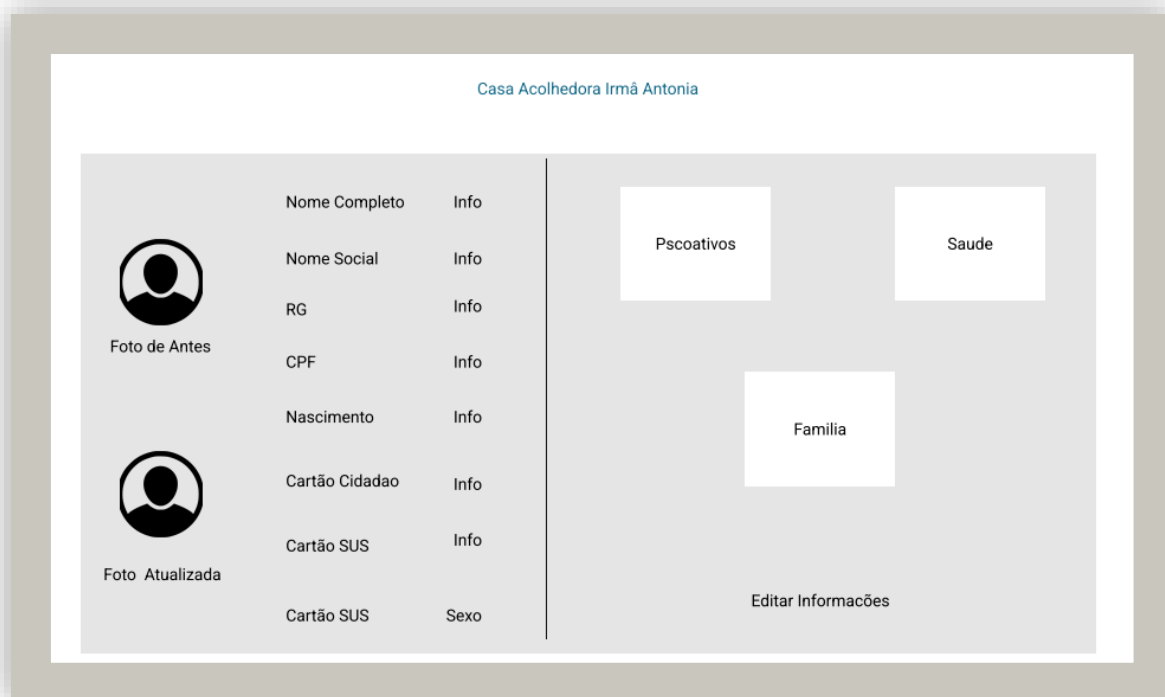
Casa Acolhedora Irmâ Antonia

Foto de Antes

Foto Atualizada

| | |
|---|---|
| Nome Completo | Info |
| Nome Social | Info |
| RG | Info |
| CPF | Info |
| Nascimento | Info |
| Cartão Cidadao | Info |
| Cartão SUS | Info |
| Cartão SUS | Sexo |

Pscoativos

Saude

Familia

Editar Informacões